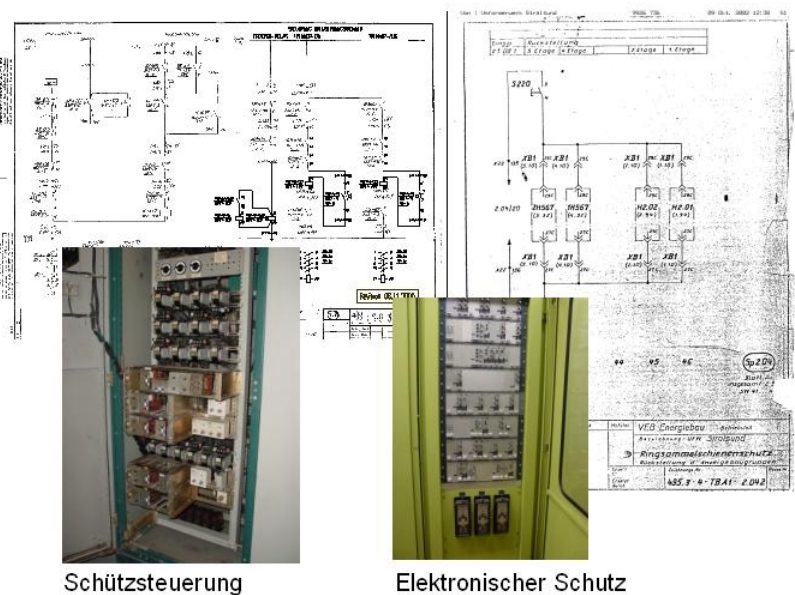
Rückstellung

5 Etage

4 Etage

2 Etage

1 Etage

S220

XB1

XB1

XB1

XB1

2H567

1H567

H2.02

H2.01

2.04/20

XB1

XB1

XB1

XB1

44

45

46

Sp2.04

VEB Energiebau

Stralsund

Ringsammelschienenschutz

485.3-4-TBA1-2.042

Schützsteuerung

Elektronischer Schutz